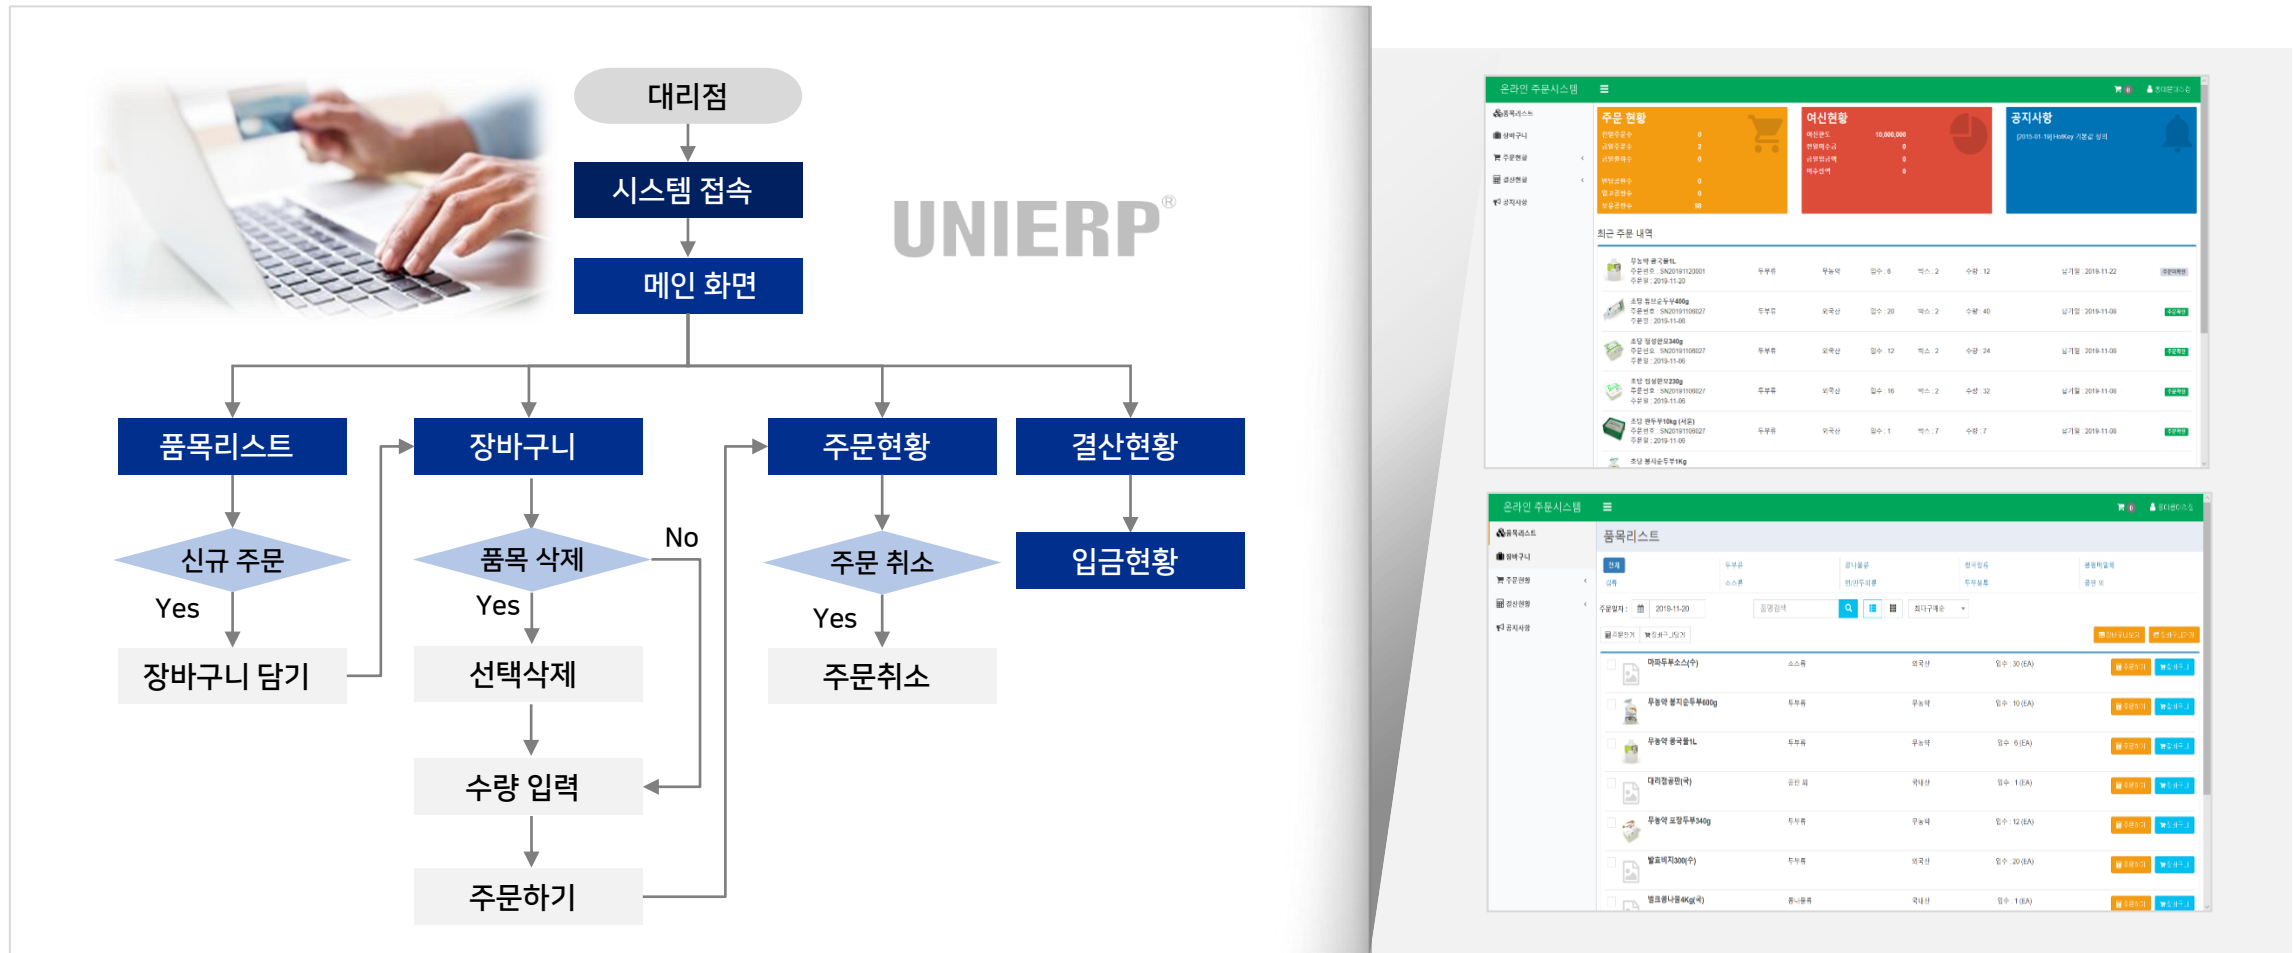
대리점

시스템 접속

메인 화면

UNIERP®

품목리스트

장바구니

주문현황

결산현황

신규 주문

Yes

장바구니 담기

품목 삭제

No

Yes

선택삭제

수량 입력

주문하기

주문 취소

Yes

주문취소

입금현황

온라인 주문시스템

주문 현황

여신현황

공지사항

최근 주문 내역

온라인 주문시스템

품목리스트